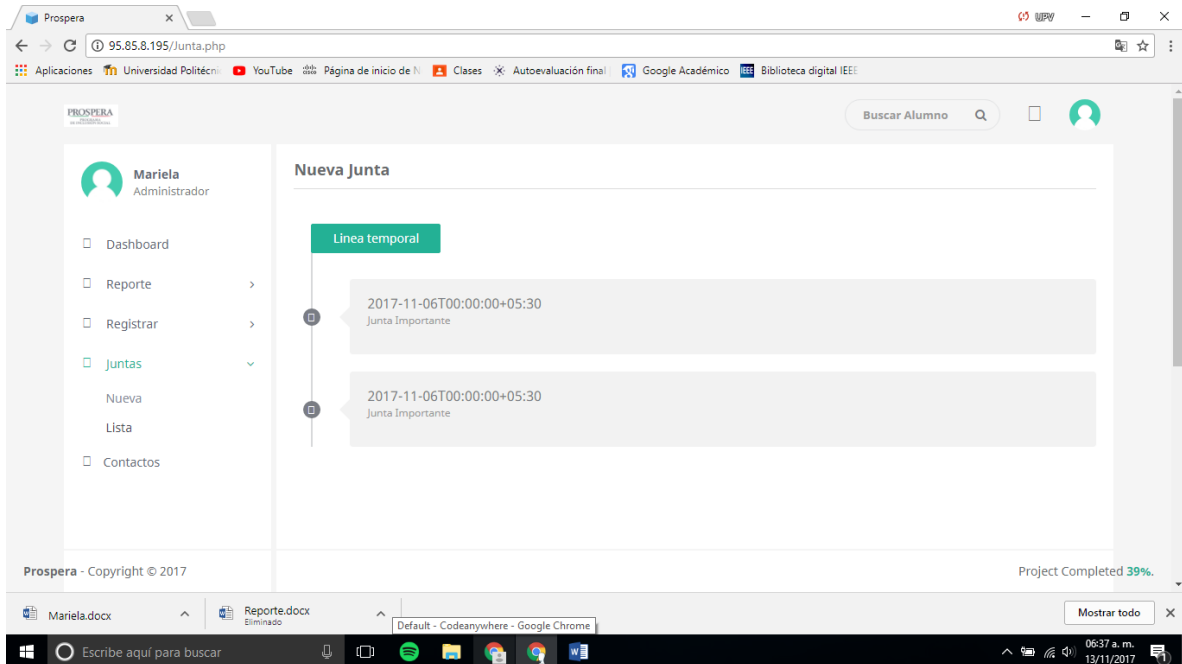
Prospera ×

UPV

95.85.8.195/Junta.php

Aplicaciones Universidad Politécni YouTube Página de inicio de N Clases Autoevaluación final Google Académico Biblioteca digital IEEE

PROSPERA

Buscar Alumno

Mariela
Administrador

Dashboard

Reporte

Registrar

Juntas

Nueva

Lista

Contactos

Nueva Junta

Linea temporal

2017-11-06T00:00:00+05:30
Junta Importante

2017-11-06T00:00:00+05:30
Junta Importante

Prospera - Copyright © 2017

Project Completed 39%.

Mariela.docx

Reporte.docx
Eliminado

Default - Codeanywhere - Google Chrome

Mostrar todo

Escribe aquí para buscar

06:37 a. m.
13/11/2017